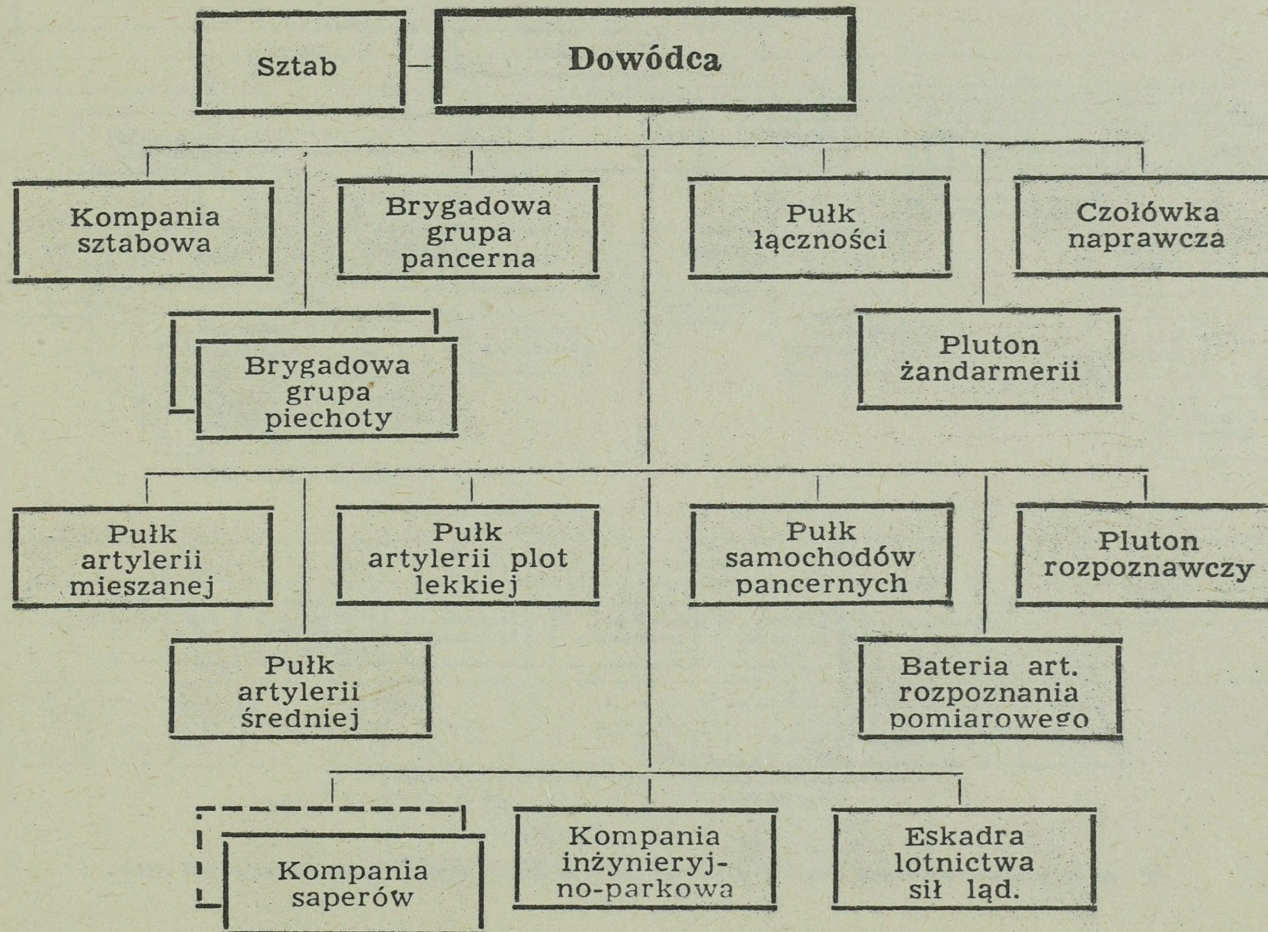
Sztab

Dowódca

Kompania sztabowa

Brygadowa grupa pancerna

Pułk łączności

Czołówka naprawcza

Brygadowa grupa piechoty

Pluton żandarmerii

Pułk artylerii mieszanej

Pułk artylerii plot lekkiej

Pułk samochodów pancernych

Pluton rozpoznawczy

Pułk artylerii średniej

Bateria art. rozpoznania pomiarowego

Kompania saperów

Kompania inżynieryjno-parkowa

Eskadra lotnictwa sił ląd.